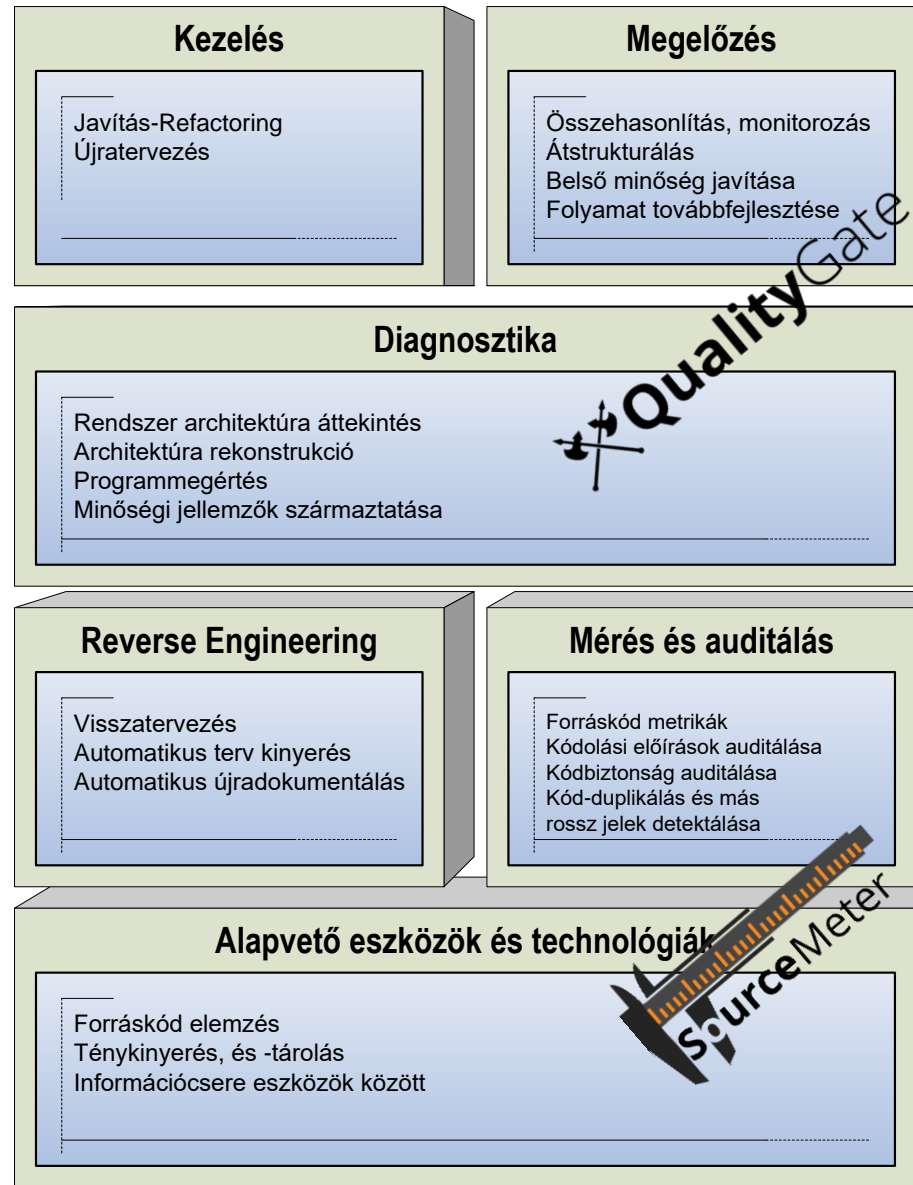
Kezelés

Javítás-Refactoring
Újratervezés

Megelőzés

Összehasonlítás, monitorozás
Átstrukturálás
Belső minőség javítása
Folyamat továbbfejlesztése

QualityGate

Diagnosztika

Rendszer architektúra áttekintés
Architektúra rekonstrukció
Programmegértés
Minőségi jellemzők származtatása

Reverse Engineering

Visszatervezés
Automatikus terv kinyerés
Automatikus újradokumentálás

Mérés és auditálás

Forráskód metrikák
Kódolási előírások auditálása
Kódbiztonság auditálása
Kód-duplikálás és más rossz jelek detektálása

Alapvető eszközök és technológiák

SourceMeter

Forráskód elemzés
Ténykinyerés, és -tárolás
Információcsere eszközök között